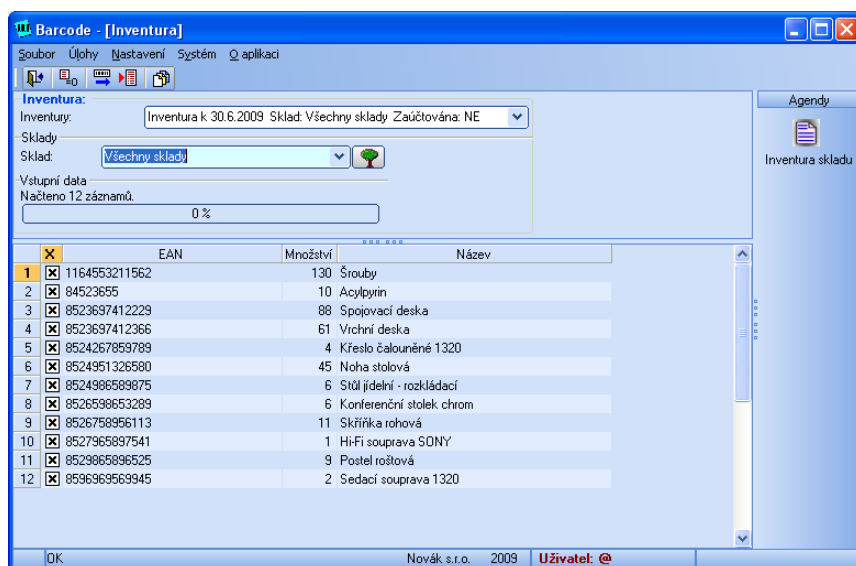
Barcode - [Inventura]

Soubor Úlohy Nastavení Systém O aplikaci

Inventura:
Inventury: Inventura k 30.6.2009 Sklad: Všechny sklady Zaúčtována: NE

Sklady
Sklad: Všechny sklady

Vstupní data
Načteno 12 záznamů.
0 %

Agendy
Inventura skladu

| | X | EAN | Množství | Název |
|---|---|---|---|---|
| 1 | X | 1164553211562 | 130 | Šrouby |
| 2 | X | 84523655 | 10 | Acylpyrin |
| 3 | X | 8523697412229 | 88 | Spojovací deska |
| 4 | X | 8523697412366 | 61 | Vrchní deska |
| 5 | X | 8524267859789 | 4 | Křeslo čalouněné 1320 |
| 6 | X | 8524951326580 | 45 | Noha stolová |
| 7 | X | 8524986589875 | 6 | Stůl jídelní - rozkládací |
| 8 | X | 8526598653289 | 6 | Konferenční stolek chrom |
| 9 | X | 8526758956113 | 11 | Skříňka rohová |
| 10 | X | 8527965897541 | 1 | Hi-Fi souprava SONY |
| 11 | X | 8529865896525 | 9 | Postel roštová |
| 12 | X | 8596969569945 | 2 | Sedací souprava 1320 |

OK Novák s.r.o. 2009 Uživatel: @